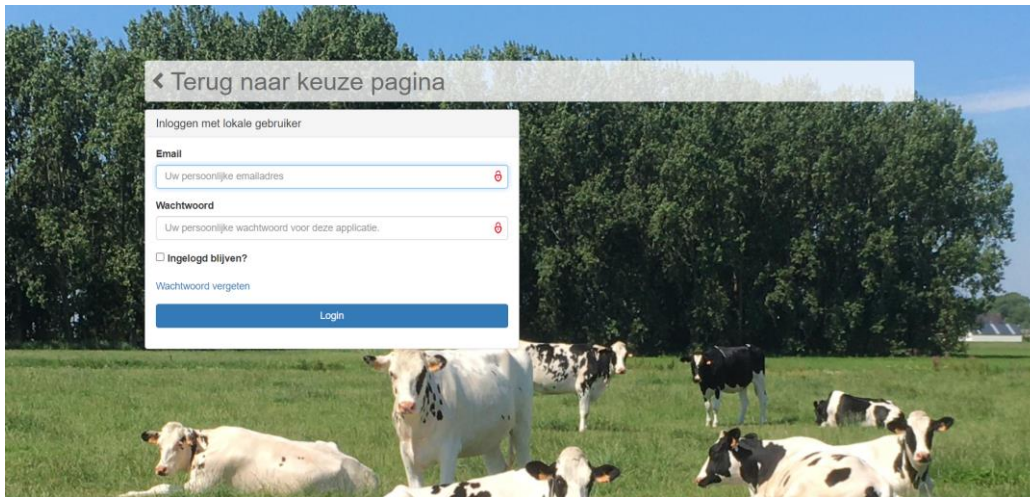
‹ Terug naar keuze pagina

Inloggen met lokale gebruiker

Email

Uw persoonlijke emailadres

Wachtwoord

Uw persoonlijke wachtwoord voor deze applicatie.

Ingelogd blijven?

Wachtwoord vergeten

Login